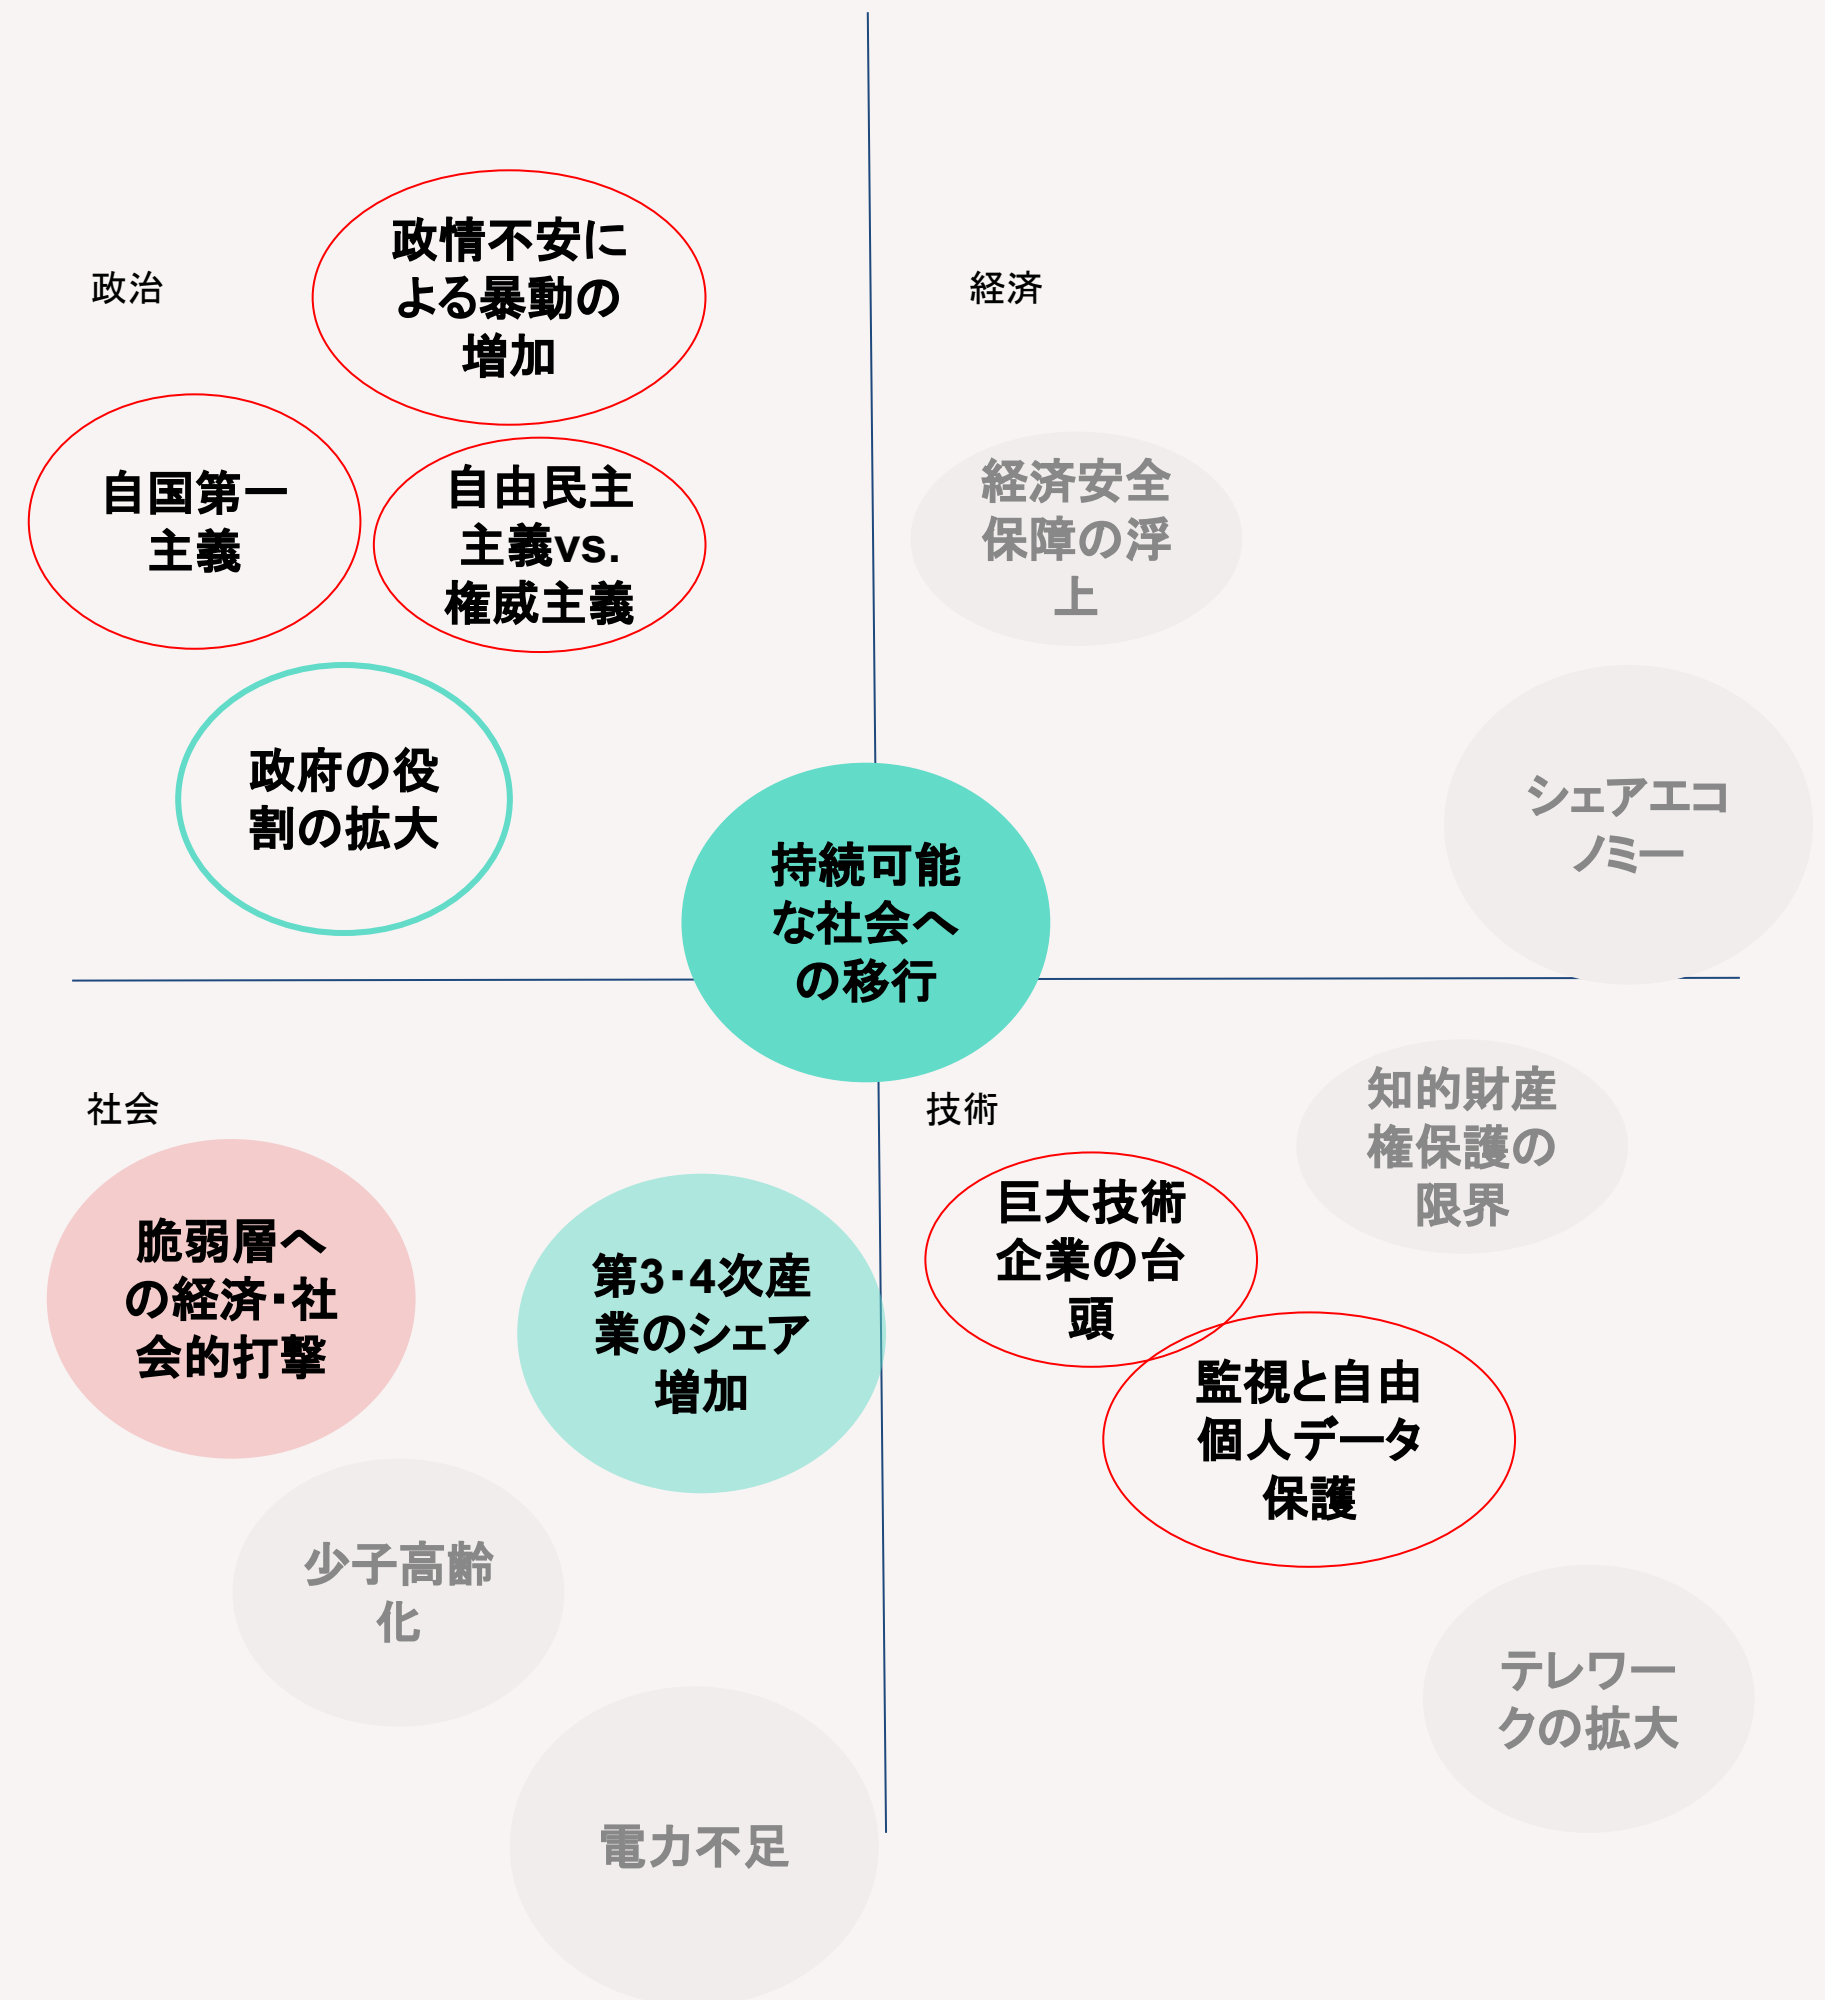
政治

政情不安による暴動の増加

自国第一主義

自由民主主義vs.権威主義

政府の役割の拡大

経済

経済安全保障の浮上

シェアエコノミー

持続可能な社会への移行

社会

脆弱層への経済･社会的打撃

第3･4次産業のシェア増加

少子高齢化

電力不足

技術

知的財産権保護の限界

巨大技術企業の台頭

監視と自由個人データ保護

テレワークの拡大